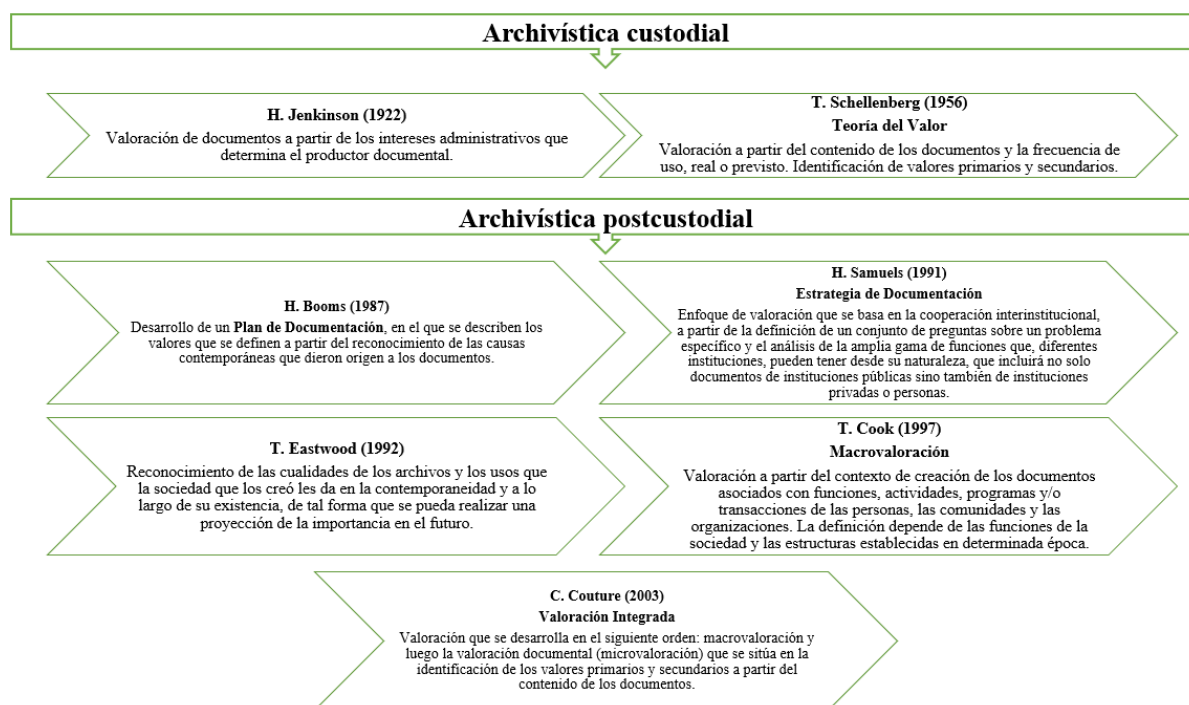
Archivística custodial

H. Jenkinson (1922)
Valoración de documentos a partir de los intereses administrativos que determina el productor documental.

T. Schellenberg (1956)
Teoría del Valor
Valoración a partir del contenido de los documentos y la frecuencia de uso, real o previsto. Identificación de valores primarios y secundarios.

Archivística postcustodial

H. Booms (1987)
Desarrollo de un Plan de Documentación, en el que se describen los valores que se definen a partir del reconocimiento de las causas contemporáneas que dieron origen a los documentos.

H. Samuels (1991)
Estrategia de Documentación
Enfoque de valoración que se basa en la cooperación interinstitucional, a partir de la definición de un conjunto de preguntas sobre un problema específico y el análisis de la amplia gama de funciones que, diferentes instituciones, pueden tener desde su naturaleza, que incluirá no solo documentos de instituciones públicas sino también de instituciones privadas o personas.

T. Eastwood (1992)
Reconocimiento de las cualidades de los archivos y los usos que la sociedad que los creó les da en la contemporaneidad y a lo largo de su existencia, de tal forma que se pueda realizar una proyección de la importancia en el futuro.

T. Cook (1997)
Macrovaloración
Valoración a partir del contexto de creación de los documentos asociados con funciones, actividades, programas y/o transacciones de las personas, las comunidades y las organizaciones. La definición depende de las funciones de la sociedad y las estructuras establecidas en determinada época.

C. Couture (2003)
Valoración Integrada
Valoración que se desarrolla en el siguiente orden: macrovaloración y luego la valoración documental (microvaloración) que se sitúa en la identificación de los valores primarios y secundarios a partir del contenido de los documentos.